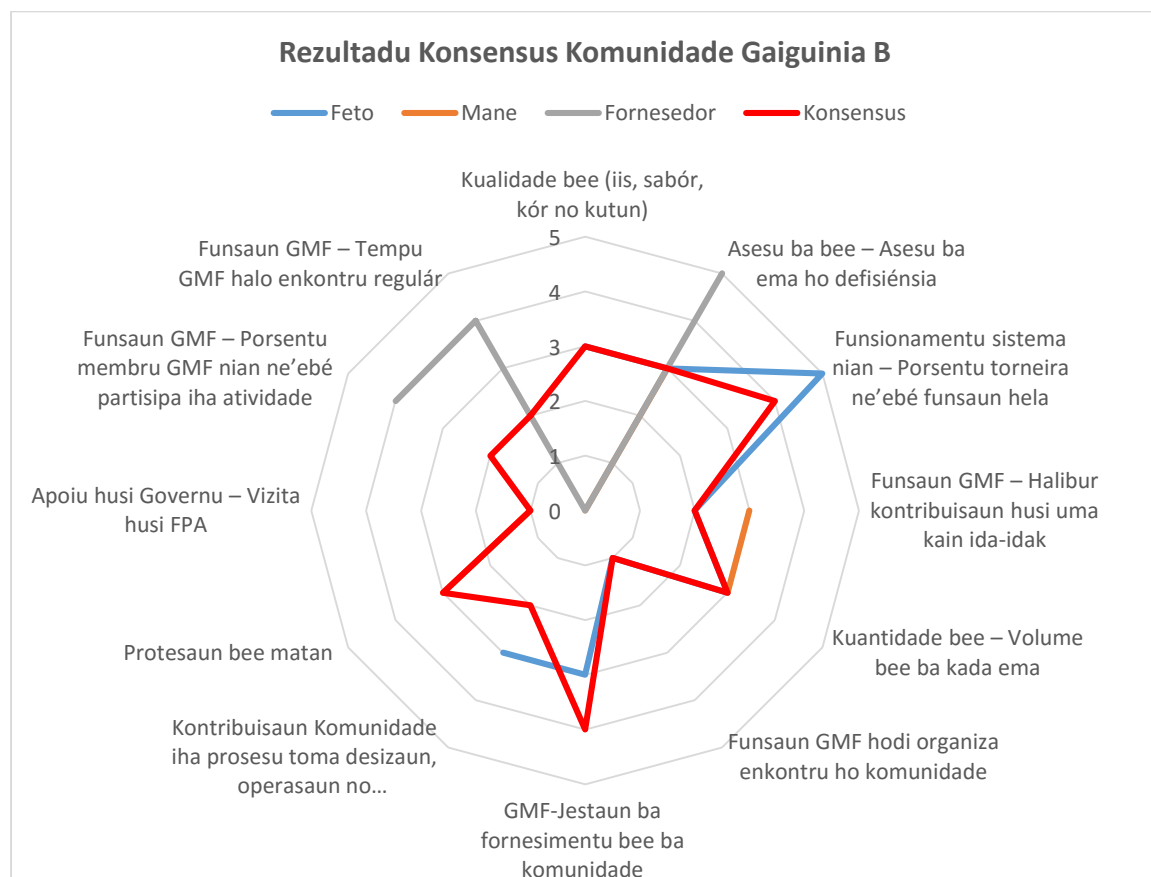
Rezultadu Konsensus Komunidade Gaiguinia B

Feto Mane Fornesedor Konsensus

Kualidade bee (iis, sabór, kór no kutun)

5
4
3
2
1
0

Asesu ba bee – Asesu ba ema ho defisiénsia

Funsionamentu sistema nian – Porsentu torneira ne'ebé funsaun hela

Funsaun GMF – Halibur kontribuisaun husi uma kain ida-idak

Kuantidade bee – Volume bee ba kada ema

Funsaun GMF hodi organiza enkontru ho komunidade

GMF-Jestaun ba fornesimentu bee ba komunidade

Kontribuisaun Komunidade iha prosesu toma desizaun, operasaun no…

Protesaun bee matan

Apoiu husi Governu – Vizita husi FPA

Funsaun GMF – Porsentu membru GMF nian ne'ebé partisipa iha atividade

Funsaun GMF – Tempu GMF halo enkontru regulár